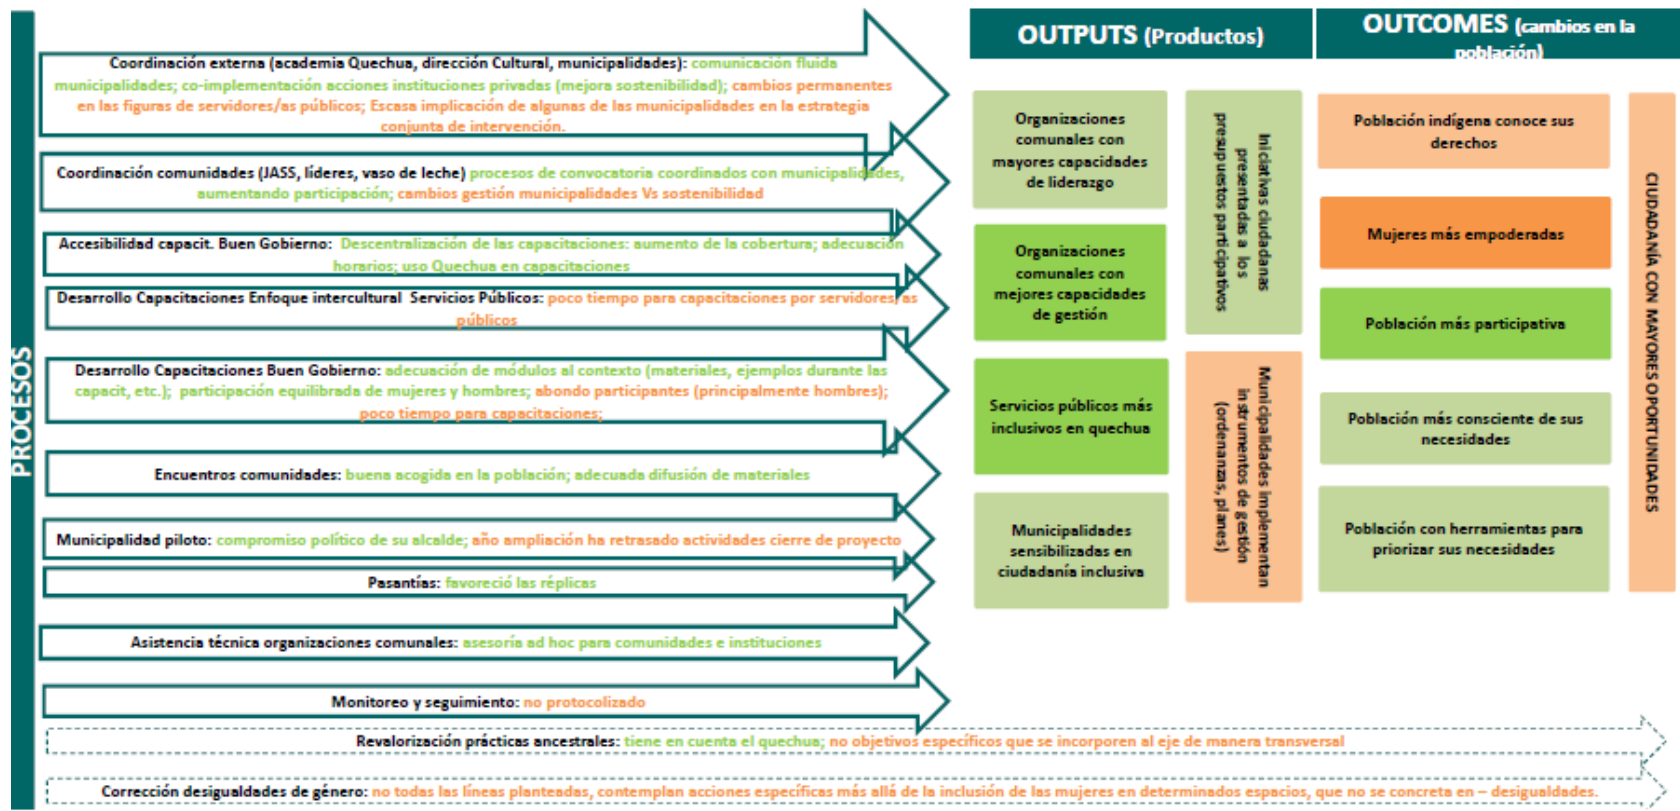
PROCESOS

Coordinación externa (academia Quechua, dirección Cultural, municipalidades): comunicación fluida municipalidades; co-implementación acciones instituciones privadas (mejora sostenibilidad); cambios permanentes en las figuras de servidores/as públicos; Escasa implicación de algunas de las municipalidades en la estrategia conjunta de intervención.

Coordinación comunidades (JASS, líderes, vaso de leche) procesos de convocatoria coordinados con municipalidades, aumentando participación; cambios gestión municipalidades Vs sostenibilidad

Accesibilidad capacit. Buen Gobierno: Descentralización de las capacitaciones: aumento de la cobertura; adecuación horarios; uso Quechua en capacitaciones

Desarrollo Capacitaciones Enfoque intercultural Servicios Públicos: poco tiempo para capacitaciones por servidores/as públicos

Desarrollo Capacitaciones Buen Gobierno: adecuación de módulos al contexto (materiales, ejemplos durante las capacit, etc.); participación equilibrada de mujeres y hombres; abondo participantes (principalmente hombres); poco tiempo para capacitaciones;

Encuentros comunidades: buena acogida en la población; adecuada difusión de materiales

Municipalidad piloto: compromiso político de su alcalde; año ampliación ha retrasado actividades cierre de proyecto

Pasantías: favoreció las réplicas

Asistencia técnica organizaciones comunales: asesoría ad hoc para comunidades e instituciones

Monitoreo y seguimiento: no protocolizado

Revalorización prácticas ancestrales: tiene en cuenta el quechua; no objetivos específicos que se incorporen al eje de manera transversal

Corrección desigualdades de género: no todas las líneas planteadas, contemplan acciones específicas más allá de la inclusión de las mujeres en determinados espacios, que no se concreta en – desigualdades.

OUTPUTS (Productos)

Organizaciones comunales con mayores capacidades de liderazgo

Organizaciones comunales con mejores capacidades de gestión

Servicios públicos más inclusivos en quechua

Municipalidades sensibilizadas en ciudadanía inclusiva

Iniciativas ciudadanas presentadas a los presupuestos participativos

Municipalidades implementan instrumentos de gestión (ordenanzas, planes)

OUTCOMES (cambios en la población)

Población indígena conoce sus derechos

Mujeres más empoderadas

Población más participativa

Población más consciente de sus necesidades

Población con herramientas para priorizar sus necesidades

CIUDADANÍA CON MAYORES OPORTUNIDADES